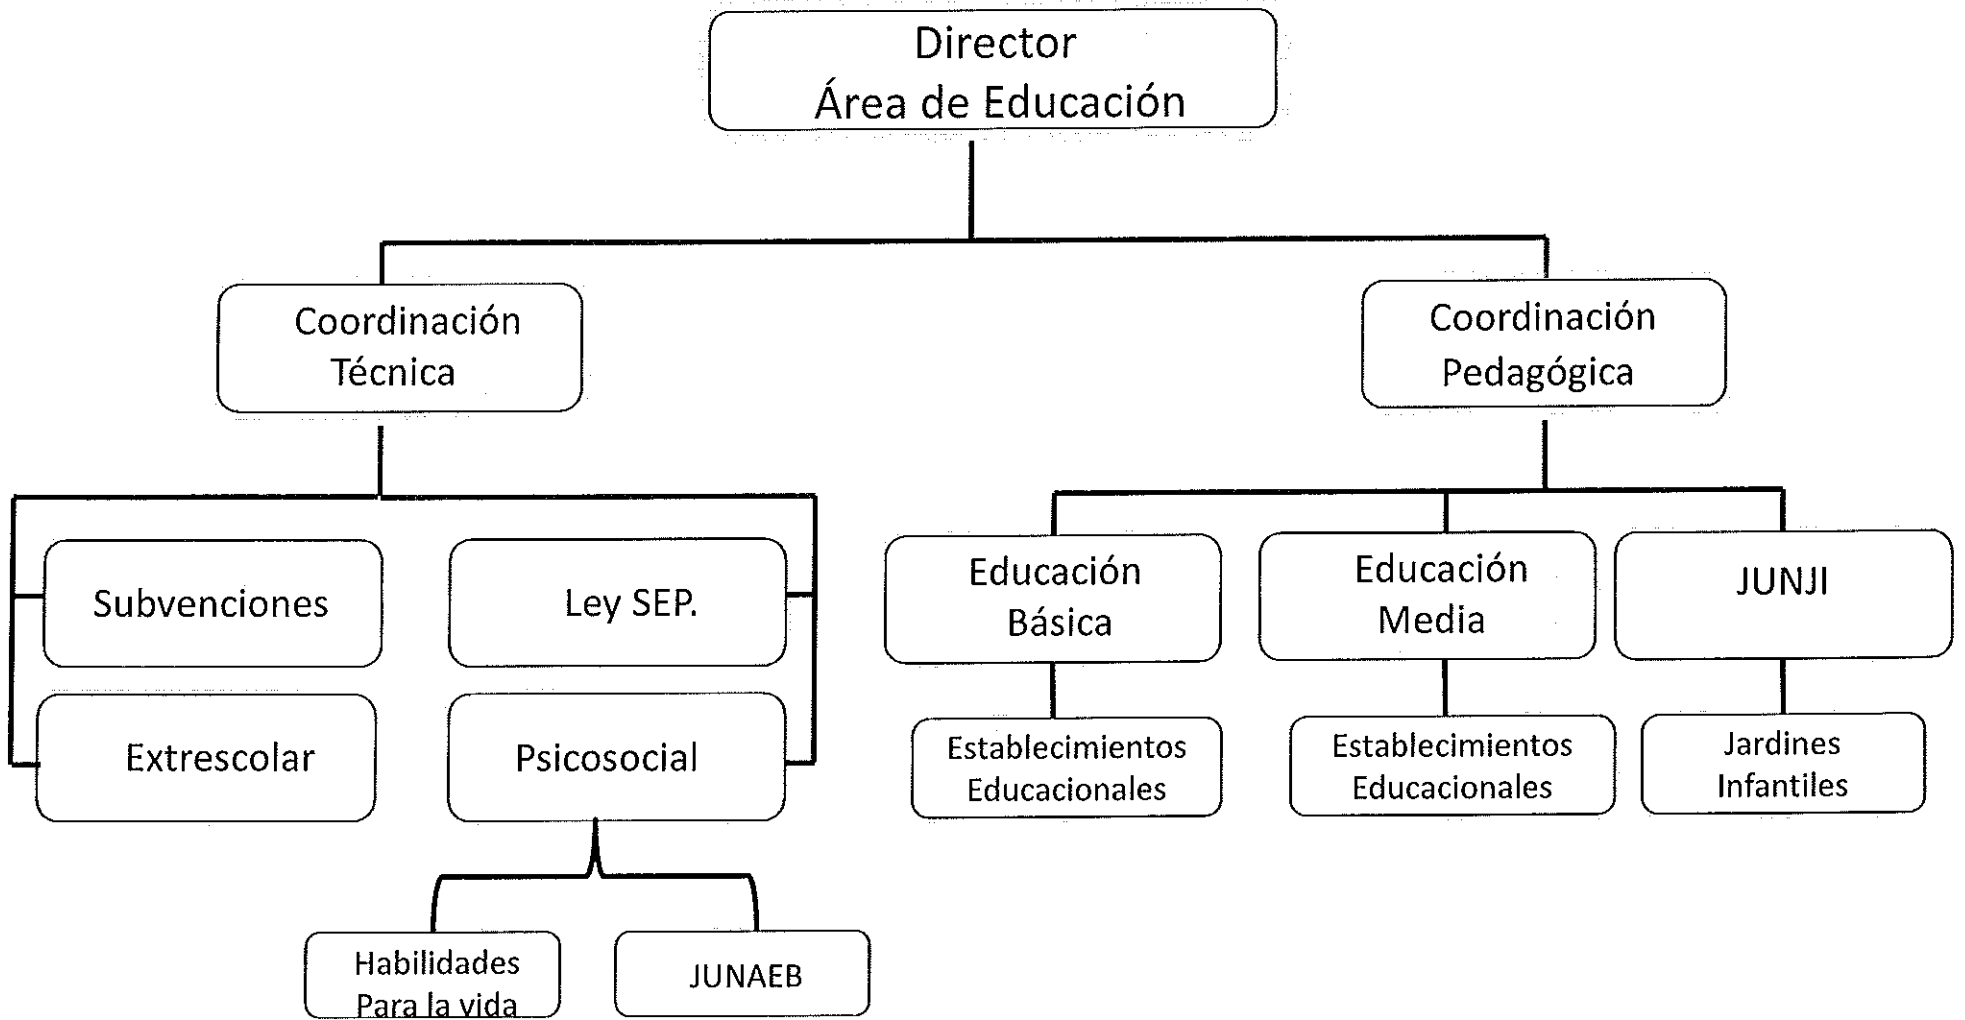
Director
Área de Educación

Coordinación
Técnica

Coordinación
Pedagógica

Subvenciones

Ley SEP.

Extrescolar

Psicosocial

Habilidades
Para la vida

JUNAEB

Educación
Básica

Educación
Media

JUNJI

Establecimientos
Educacionales

Establecimientos
Educacionales

Jardines
Infantiles